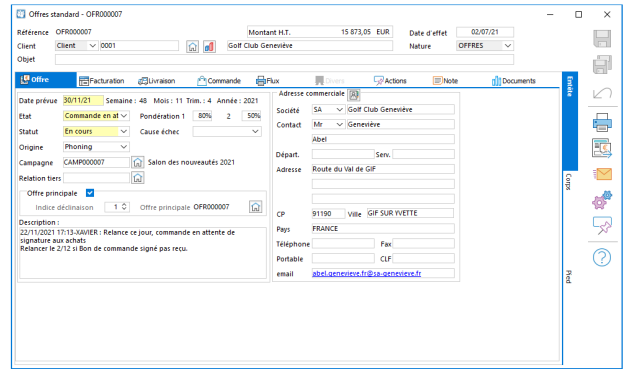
Offres standard - OFR000007

Référence OFR000007
Client Client 0001
Objet

Montant H.T. 15 873,05 EUR
Golf Club Geneviève

Date d'effet 02/07/21
Nature OFFRES

Offre | Facturation | Livraison | Commande | Flux | Divers | Actions | Note | Documents

Entête
Corps
Pied

Date prévue 30/11/21 Semaine : 48 Mois : 11 Trim. : 4 Année : 2021
Etat Commande en at Pondération 1 80% 2 50%
Statut En cours Cause échec
Origine Phoning
Campagne CAMP000007 Salon des nouveautés 2021
Relation tiers
Offre principale
Indice déclinaison 1 Offre principale OFR000007
Description :
22/11/2021 17:13-XAVIER : Relance ce jour, commande en attente de signature aux achats
Relancer le 2/12 si Bon de commande signé pas reçu.

Adresse commerciale
Société SA Golf Club Geneviève
Contact Mr Geneviève
Abel
Départ. Serv.
Adresse Route du Val de GIF
CP 91190 Ville GIF SUR YVETTE
Pays FRANCE
Téléphone Fax
Portable CLF
email abel.genevieve.fr@sa-genevieve.fr